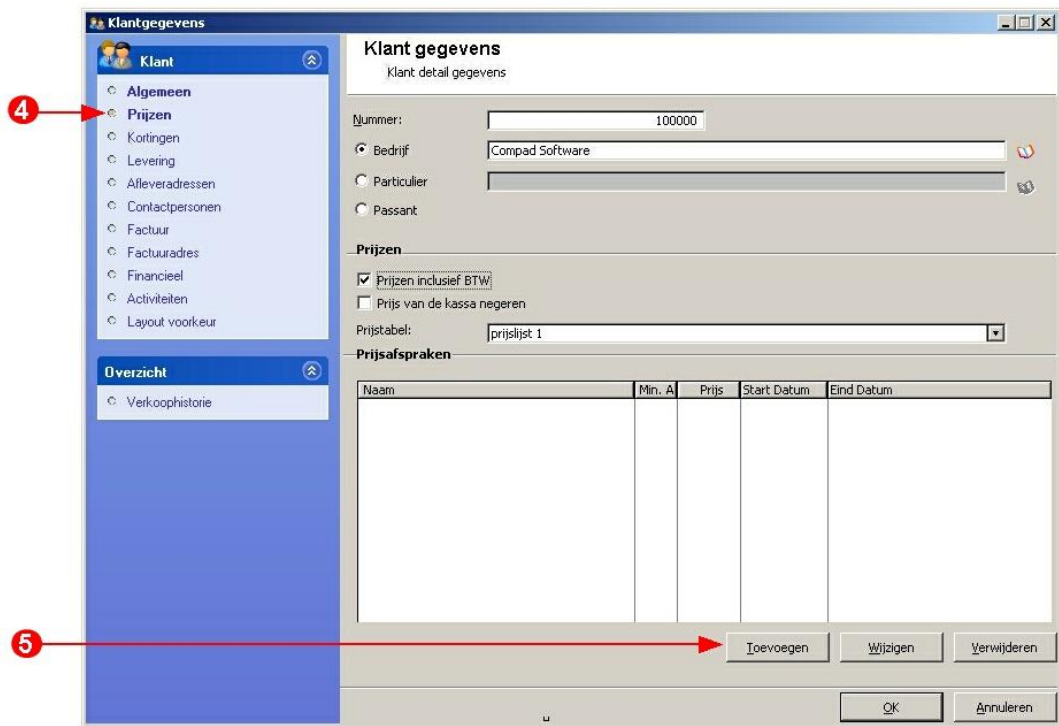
Klantgegevens

Klant

Algemeen
Prijzen
Kortingen
Levering
Afleveradressen
Contactpersonen
Factuur
Factuuradres
Financieel
Activiteiten
Layout voorkeur

Overzicht

Verkoophistorie

4

5

Klant gegevens
Klant detail gegevens

Nummer: 100000
Bedrijf Compad Software
Particulier
Passant

Prijzen

Prijzen inclusief BTW
Prijs van de kassa negeren
Prijstabel: prijslijst 1

Prijsafspraken

| Naam | Min. A | Prijs | Start Datum | Eind Datum |
|---|---|---|---|---|

Toevoegen
Wijzigen
Verwijderen

OK
Annuleren